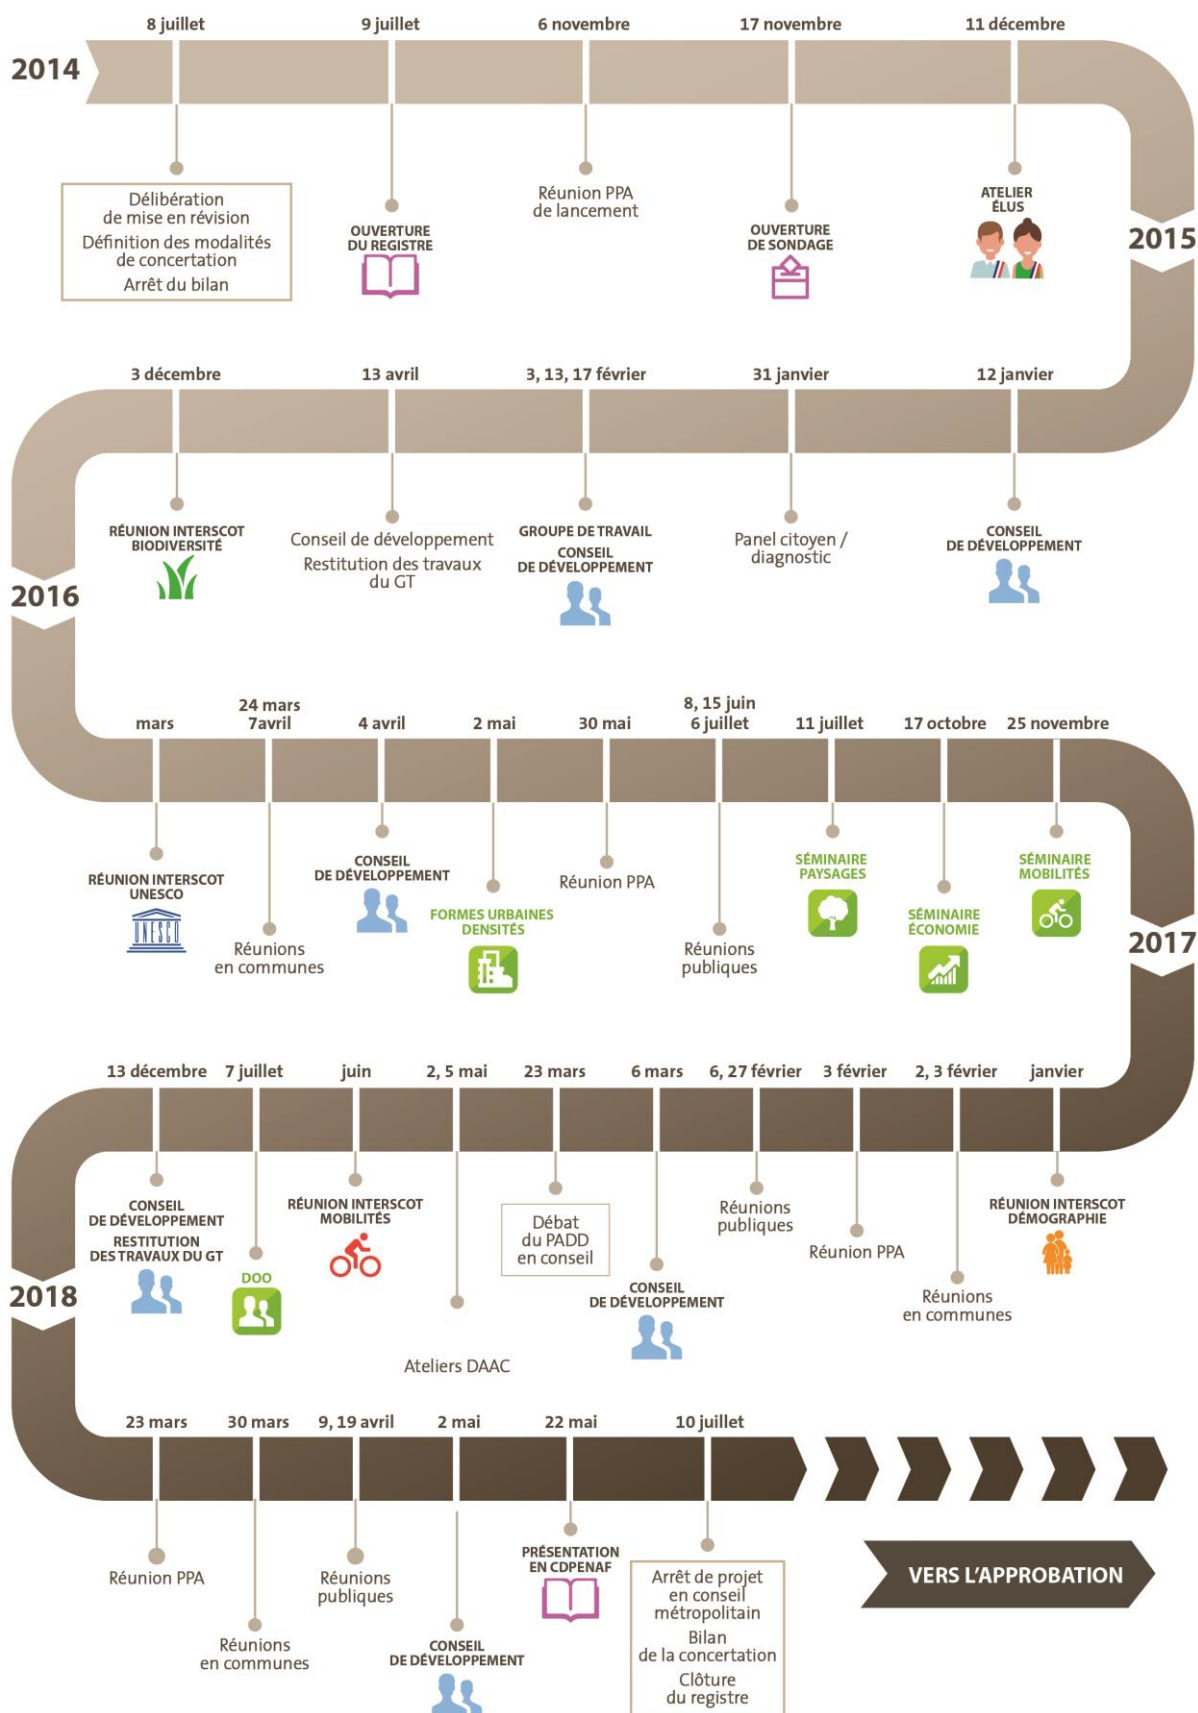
2014

8 juillet
Délibération de mise en révision
Définition des modalités de concertation
Arrêt du bilan

9 juillet
OUVERTURE DU REGISTRE

6 novembre
Réunion PPA de lancement

17 novembre
OUVERTURE DE SONDAGE

11 décembre
ATELIER ÉLUS

2015

12 janvier
CONSEIL DE DÉVELOPPEMENT

31 janvier
Panel citoyen / diagnostic

3, 13, 17 février
GROUPE DE TRAVAIL
CONSEIL DE DÉVELOPPEMENT

13 avril
Conseil de développement
Restitution des travaux du GT

3 décembre
RÉUNION INTERSCOT BIODIVERSITÉ

2016

mars
RÉUNION INTERSCOT UNESCO

24 mars
7avril
Réunions en communes

4 avril
CONSEIL DE DÉVELOPPEMENT

2 mai
FORMES URBAINES DENSITÉS

30 mai
Réunion PPA

8, 15 juin
6 juillet
Réunions publiques

11 juillet
SÉMINAIRE PAYSAGES

17 octobre
SÉMINAIRE ÉCONOMIE

25 novembre
SÉMINAIRE MOBILITÉS

2017

janvier
RÉUNION INTERSCOT DÉMOGRAPHIE

2, 3 février
Réunions en communes

3 février
Réunion PPA

6, 27 février
Réunions publiques

6 mars
CONSEIL DE DÉVELOPPEMENT

23 mars
Débat du PADD en conseil

2, 5 mai
Ateliers DAAC

juin
RÉUNION INTERSCOT MOBILITÉS

7 juillet
DOO

13 décembre
CONSEIL DE DÉVELOPPEMENT
RESTITUTION DES TRAVAUX DU GT

2018

23 mars
Réunion PPA

30 mars
Réunions en communes

9, 19 avril
Réunions publiques

2 mai
CONSEIL DE DÉVELOPPEMENT

22 mai
PRÉSENTATION EN CDPENAF

10 juillet
Arrêt de projet en conseil métropolitain
Bilan de la concertation
Clôture du registre

VERS L'APPROBATION